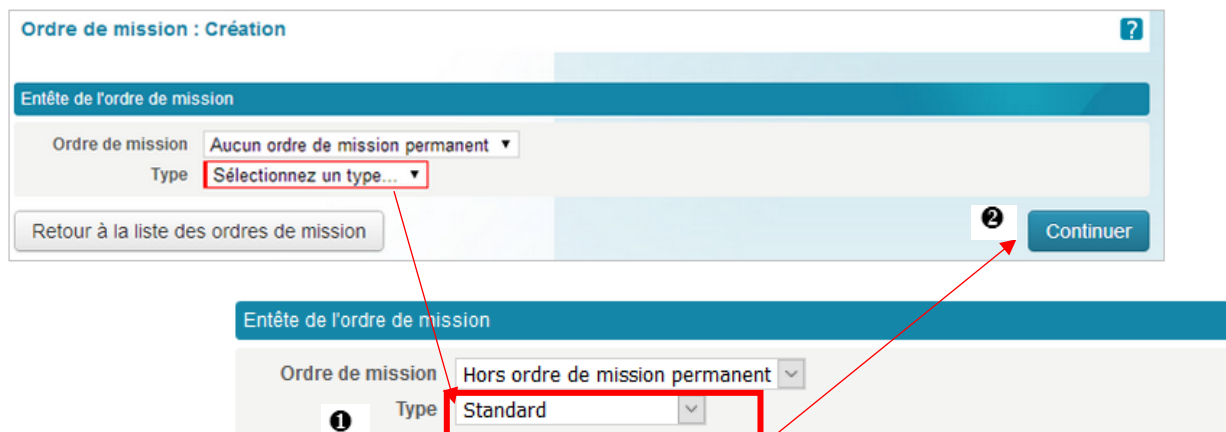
Ordre de mission : Création

?

Entête de l'ordre de mission

Ordre de mission Aucun ordre de mission permanent ▼

Type Sélectionnez un type... ▼

Retour à la liste des ordres de mission

❷

Continuer

Entête de l'ordre de mission

Ordre de mission Hors ordre de mission permanent

❶

Type Standard